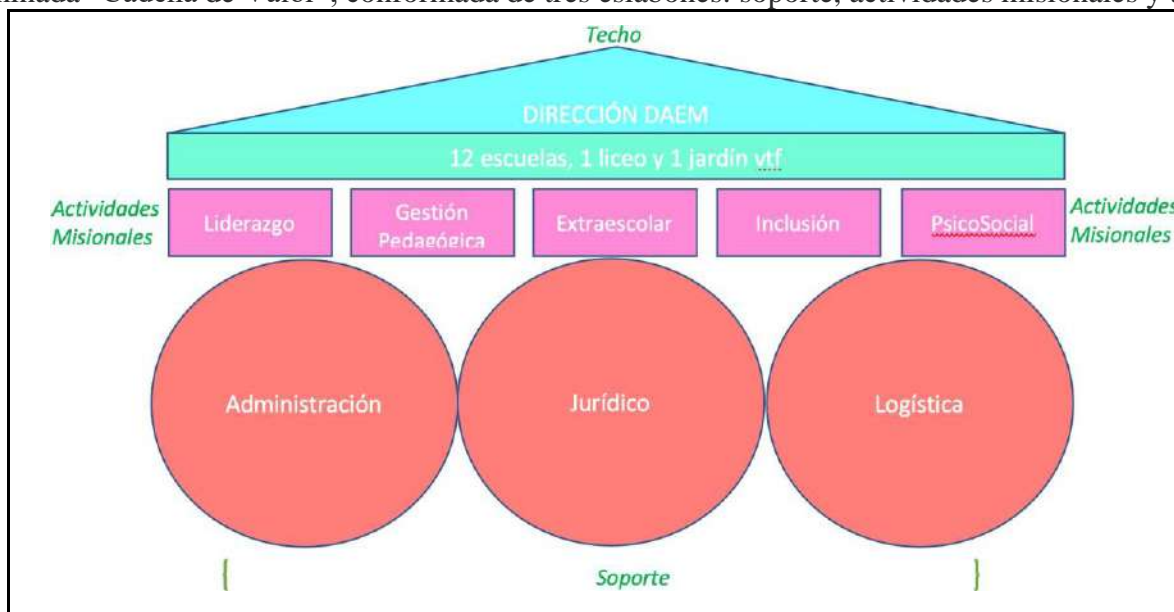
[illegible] "Cadena de Valor", conformada de tres eslabones: soporte, actividades misionales y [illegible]

Techo

DIRECCIÓN DAEM

12 escuelas, 1 liceo y 1 jardín vtf

Actividades Misionales

Liderazgo

Gestión Pedagógica

Extraescolar

Inclusión

PsicoSocial

Actividades Misionales

Administración

Jurídico

Logística

{ Soporte }